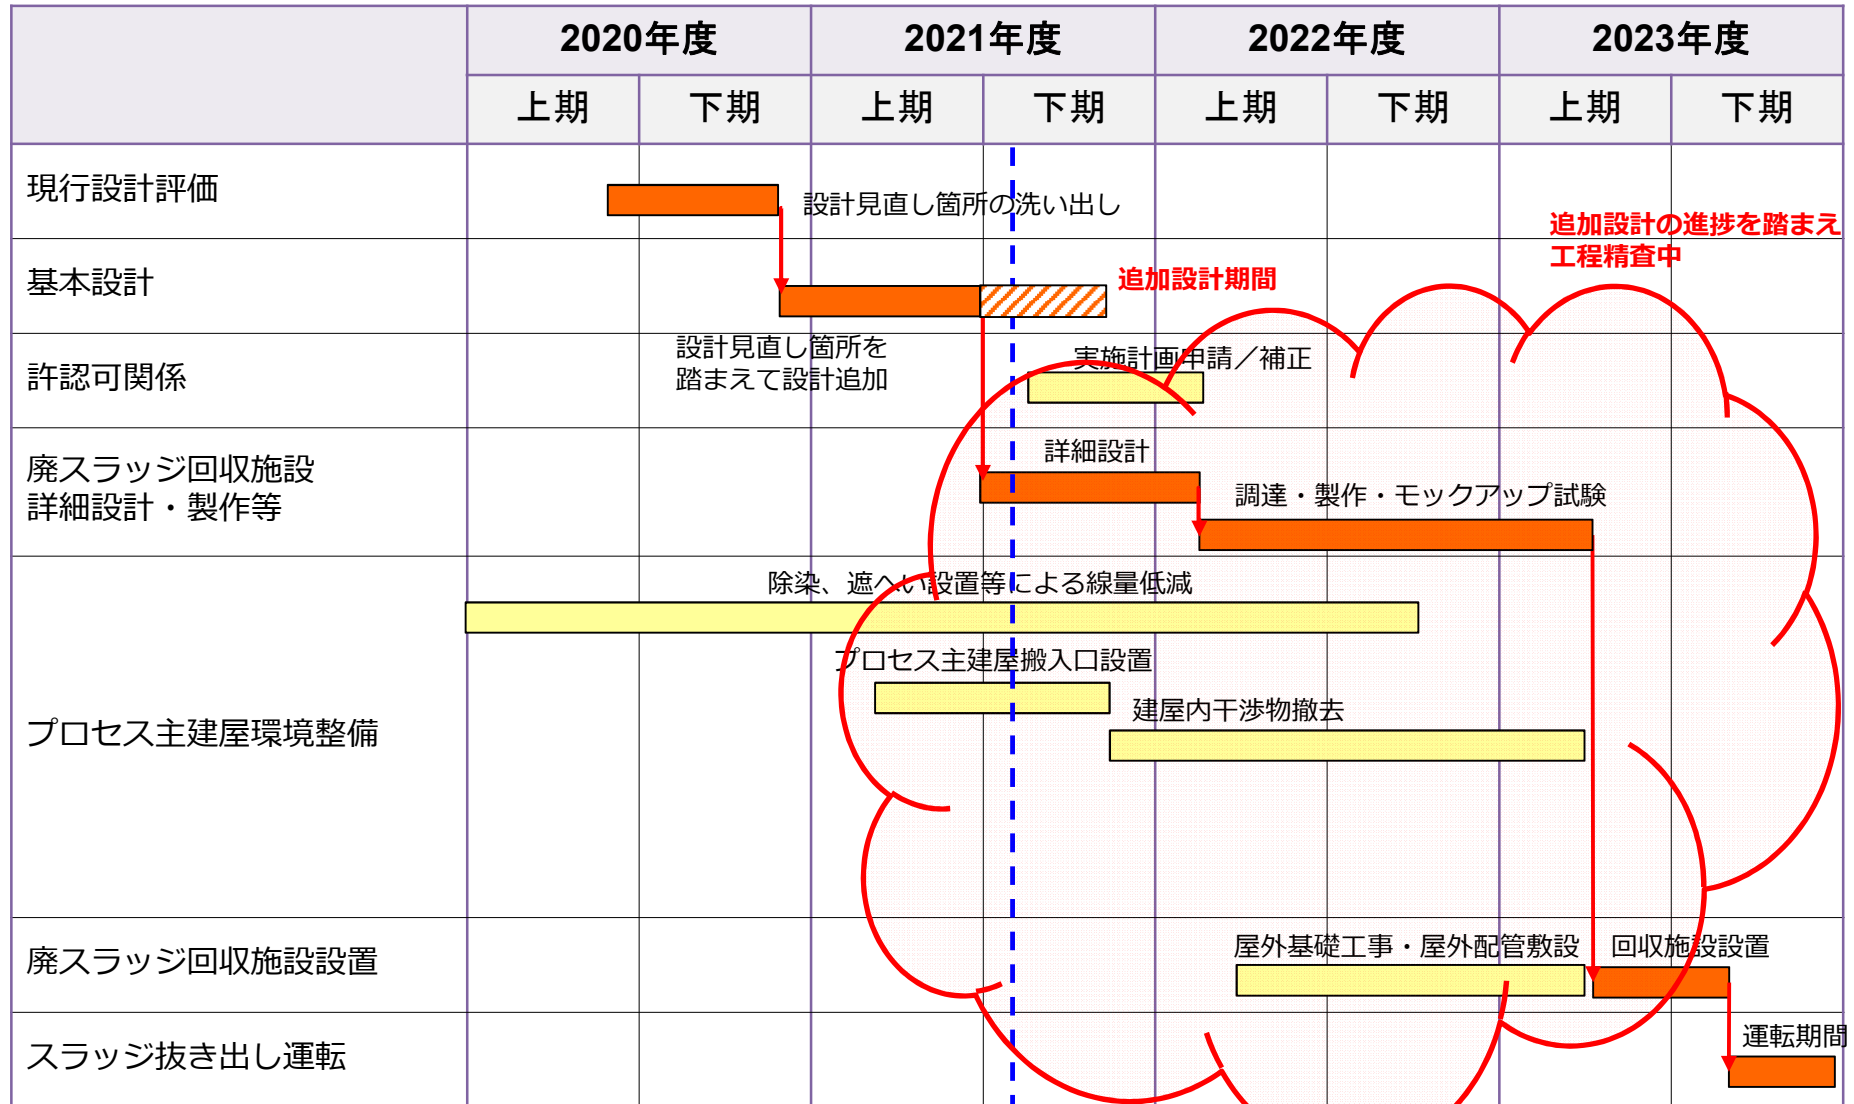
| | 2020年度 | | 2021年度 | | 2022年度 | | 2023年度 | |
|---|---|---|---|---|---|---|---|---|
| | 上期 | 下期 | 上期 | 下期 | 上期 | 下期 | 上期 | 下期 |
| 現行設計評価 | | | | | | | | |
| 基本設計 | | | | | | | | |
| 許認可関係 | | | | | | | | |
| 廃スラッジ回収施設 詳細設計・製作等 | | | | | | | | |
| プロセス主建屋環境整備 | | | | | | | | |
| 廃スラッジ回収施設設置 | | | | | | | | |
| スラッジ抜き出し運転 | | | | | | | | |

設計見直し箇所の洗い出し

追加設計の進捗を踏まえ工程精査中

追加設計期間

設計見直し箇所を踏まえて設計追加

実施計画申請／補正

詳細設計

調達・製作・モックアップ試験

除染、遮へい設置等による線量低減

プロセス主建屋搬入口設置

建屋内干渉物撤去

屋外基礎工事・屋外配管敷設

回収施設設置

運転期間